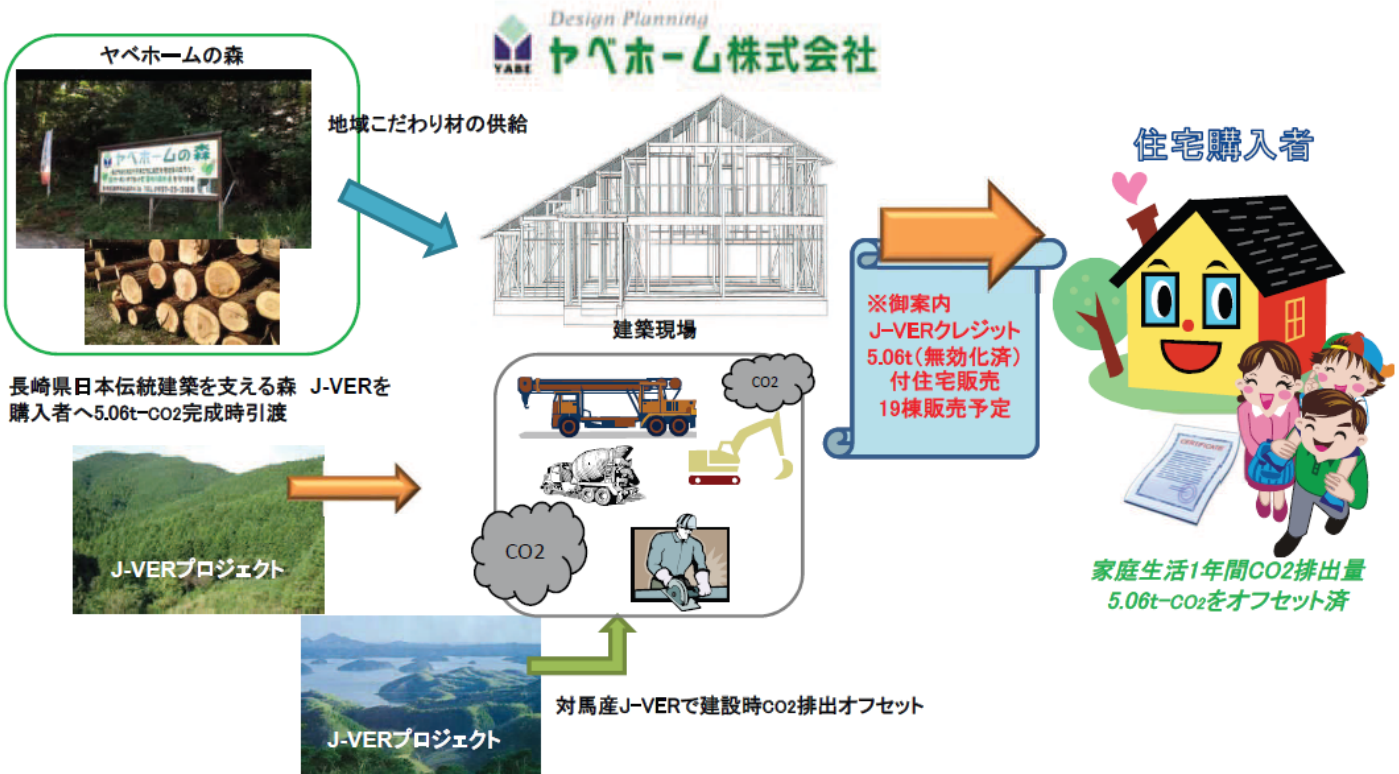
Design Planning
YABE ヤベホーム株式会社

ヤベホームの森

ヤベホームの森

地域こだわり材の供給

建築現場

住宅購入者

※御案内
J-VERクレジット
5.06t（無効化済）
付住宅販売
19棟販売予定

長崎県日本伝統建築を支える森　J-VERを購入者へ5.06t-$CO_2$完成時引渡

$CO_2$

CO2

J-VERプロジェクト

J-VERプロジェクト

対馬産J-VERで建設時$CO_2$排出オフセット

家庭生活1年間CO2排出量
5.06t-$CO_2$をオフセット済